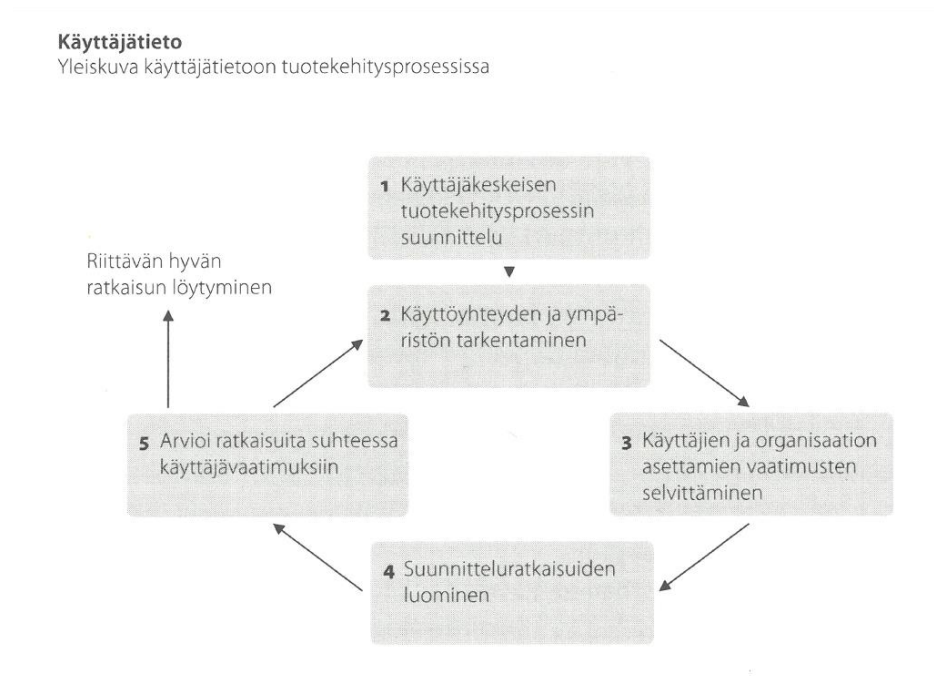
**Käyttäjätieto**
Yleiskuva käyttäjätietoon tuotekehitysprosessissa

1 Käyttäjäkeskeisen tuotekehitysprosessin suunnittelu

Riittävän hyvän ratkaisun löytyminen

2 Käyttöyhteyden ja ympäristön tarkentaminen

5 Arvioi ratkaisuita suhteessa käyttäjävaatimuksiin

3 Käyttäjien ja organisaation asettamien vaatimusten selvittäminen

4 Suunnitteluratkaisuiden luominen